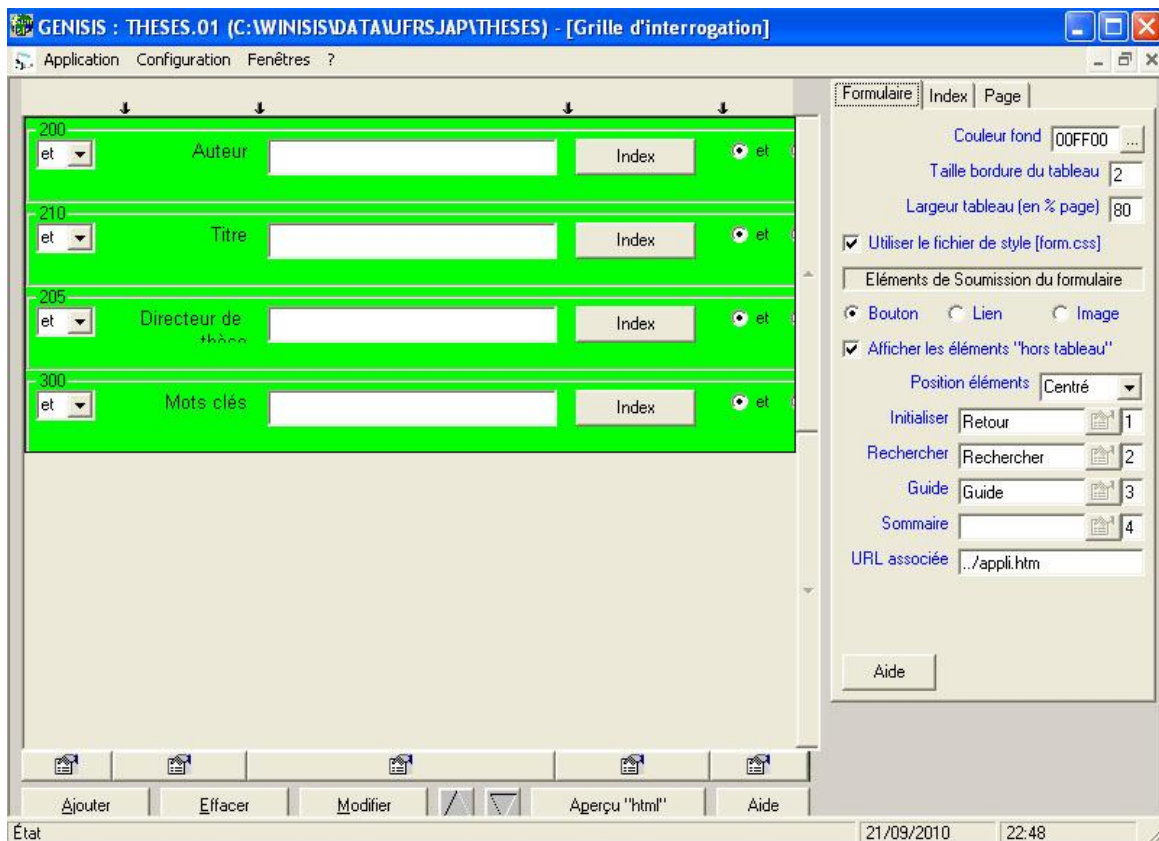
GENISIS : THESES.01 (C:\WINISIS\DATA\UFRSJAP\THESES) - [Grille d'interrogation]

Application Configuration Fenêtres ?

200
et
Auteur
Index
et

210
et
Titre
Index
et

205
et
Directeur de thèse
Index
et

300
et
Mots clés
Index
et

Formulaire | Index | Page

Couleur fond 00FF00 ...
Taille bordure du tableau 2
Largeur tableau (en % page) 80
Utiliser le fichier de style [form.css]
Eléments de Soumission du formulaire
Bouton Lien Image
Afficher les éléments "hors tableau"
Position éléments Centré
Initialiser Retour 1
Rechercher Rechercher 2
Guide Guide 3
Sommaire 4
URL associée ../appli.htm

Aide

Ajouter | Effacer | Modifier | Aperçu "html" | Aide

État | 21/09/2010 | 22:48